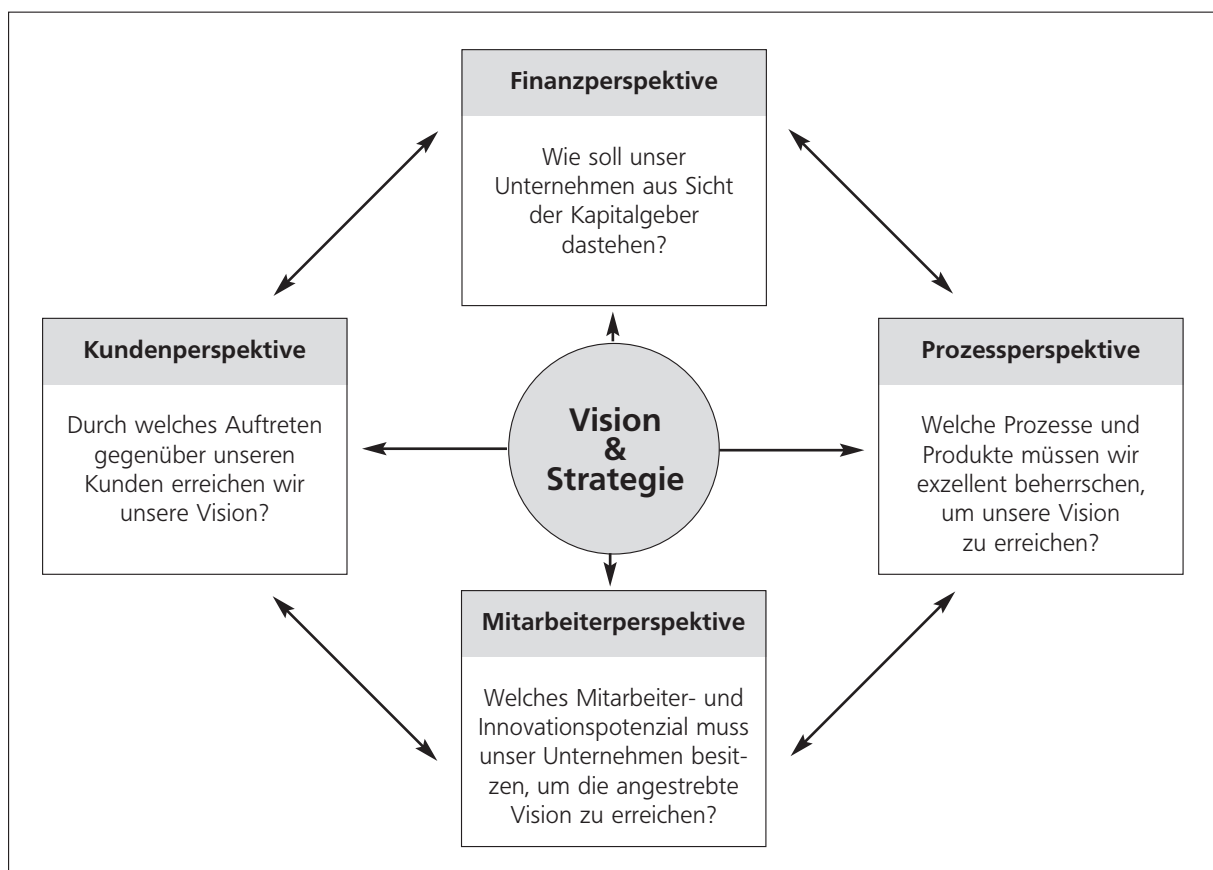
Finanzperspektive

Wie soll unser Unternehmen aus Sicht der Kapitalgeber dastehen?

Kundenperspektive

Durch welches Auftreten gegenüber unseren Kunden erreichen wir unsere Vision?

Vision & Strategie

Prozessperspektive

Welche Prozesse und Produkte müssen wir exzellent beherrschen, um unsere Vision zu erreichen?

Mitarbeiterperspektive

Welches Mitarbeiter- und Innovationspotenzial muss unser Unternehmen besitzen, um die angestrebte Vision zu erreichen?